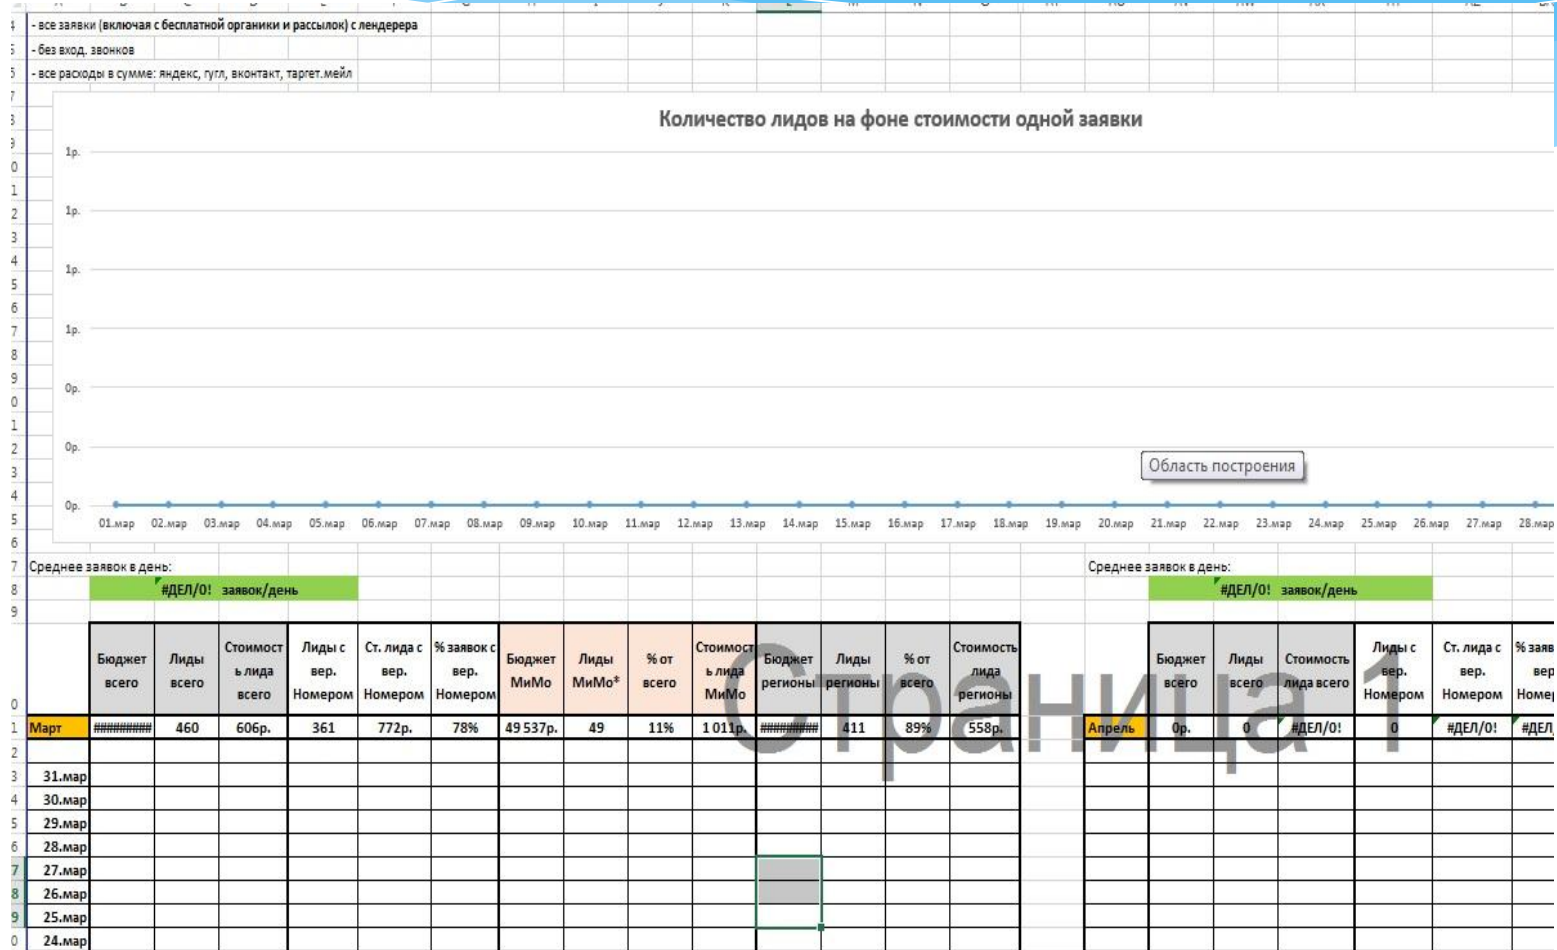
- все заявки (включая с бесплатной органики и рассылок) с лендерера
- без вход. звонков
- все расходы в сумме: яндекс, гугл, вконтакт, таргет.мейл

Количество лидов на фоне стоимости одной заявки

1р.
1р.
1р.
1р.
0р.
0р.
0р.

Область построения

01.мар 02.мар 03.мар 04.мар 05.мар 06.мар 07.мар 08.мар 09.мар 10.мар 11.мар 12.мар 13.мар 14.мар 15.мар 16.мар 17.мар 18.мар 19.мар 20.мар 21.мар 22.мар 23.мар 24.мар 25.мар 26.мар 27.мар 28.мар

Среднее заявок в день:
#ДЕЛ/0! заявок/день

Среднее заявок в день:
#ДЕЛ/0! заявок/день

Страница 1

| | Бюджет всего | Лиды всего | Стоимость лида всего | Лиды с вер. Номером | Ст. лида с вер. Номером | % заявок с вер. Номером | Бюджет МиМо | Лиды МиМо* | % от всего | Стоимость лида МиМо | Бюджет регионы | Лиды регионы | % от всего | Стоимость лида регионы |
|---|---|---|---|---|---|---|---|---|---|---|---|---|---|---|
| Март | ######### | 460 | 606р. | 361 | 772р. | 78% | 49 537р. | 49 | 11% | 1 011р. | ######### | 411 | 89% | 558р. |
| | | | | | | | | | | | | | | |
| 31.мар | | | | | | | | | | | | | | |
| 30.мар | | | | | | | | | | | | | | |
| 29.мар | | | | | | | | | | | | | | |
| 28.мар | | | | | | | | | | | | | | |
| 27.мар | | | | | | | | | | | | | | |
| 26.мар | | | | | | | | | | | | | | |
| 25.мар | | | | | | | | | | | | | | |
| 24.мар | | | | | | | | | | | | | | |

| | Бюджет всего | Лиды всего | Стоимость лида всего | Лиды с вер. Номером | Ст. лида с вер. Номером | % заяв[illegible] вер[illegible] Номе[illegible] |
|---|---|---|---|---|---|---|
| Апрель | 0р. | 0 | #ДЕЛ/0! | 0 | #ДЕЛ/0! | #ДЕЛ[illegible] |